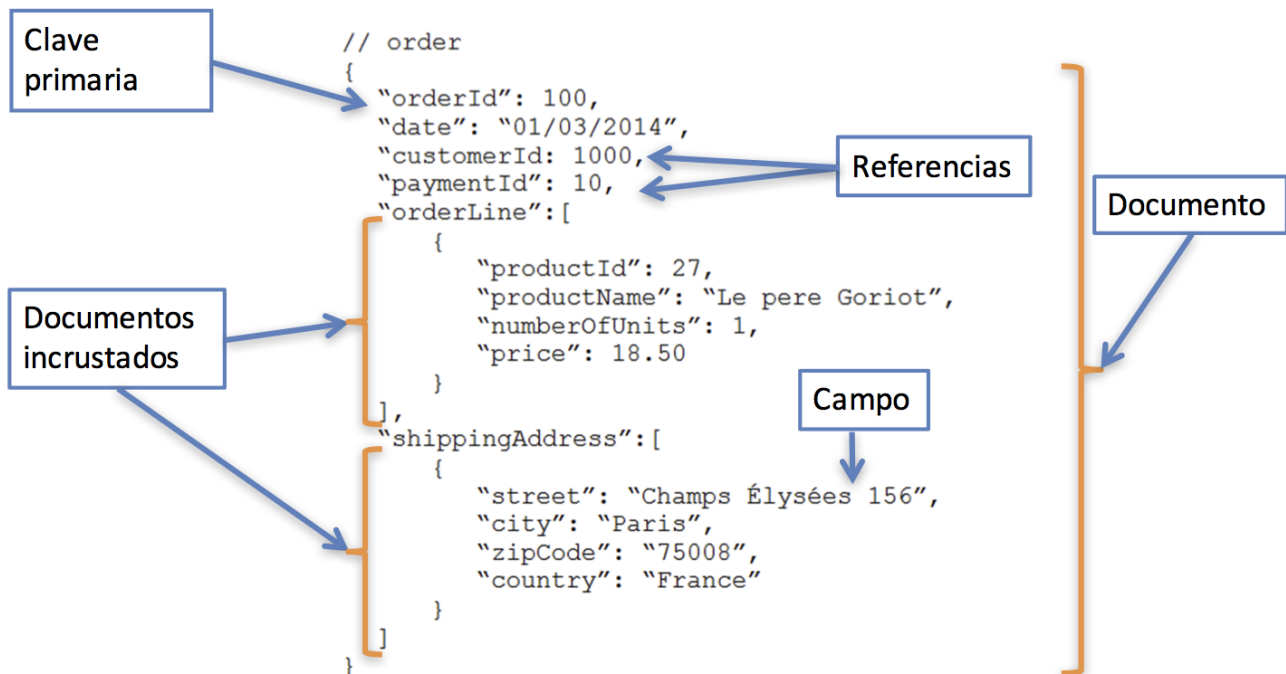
Clave primaria

// order
{
“orderId”: 100,
“date”: “01/03/2014”,
“customerId: 1000,
“paymentId”: 10,
“orderLine”:[
{
“productId”: 27,
“productName”: “Le pere Goriot”,
“numberOfUnits”: 1,
“price”: 18.50
}
],
“shippingAddress”:[
{
“street”: “Champs Élysées 156”,
“city”: “Paris”,
“zipCode”: “75008”,
“country”: “France”
}
]
}

Referencias

Documento

Documentos incrustados

Campo